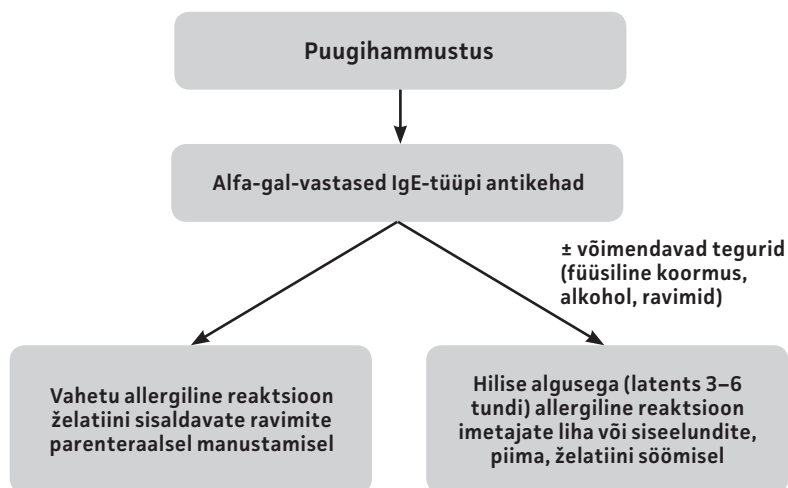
Puugihammustus

Alfa-gal-vastased IgE-tüüpi antikehad

± võimendavad tegurid (füüsiline koormus, alkohol, ravimid)

Vahetu allergiline reaktsioon želatiini sisaldavate ravimite parenteraalsel manustamisel

Hilise algusega (latents 3–6 tundi) allergiline reaktsioon imetajate liha või siseelundite, piima, želatiini söömisel